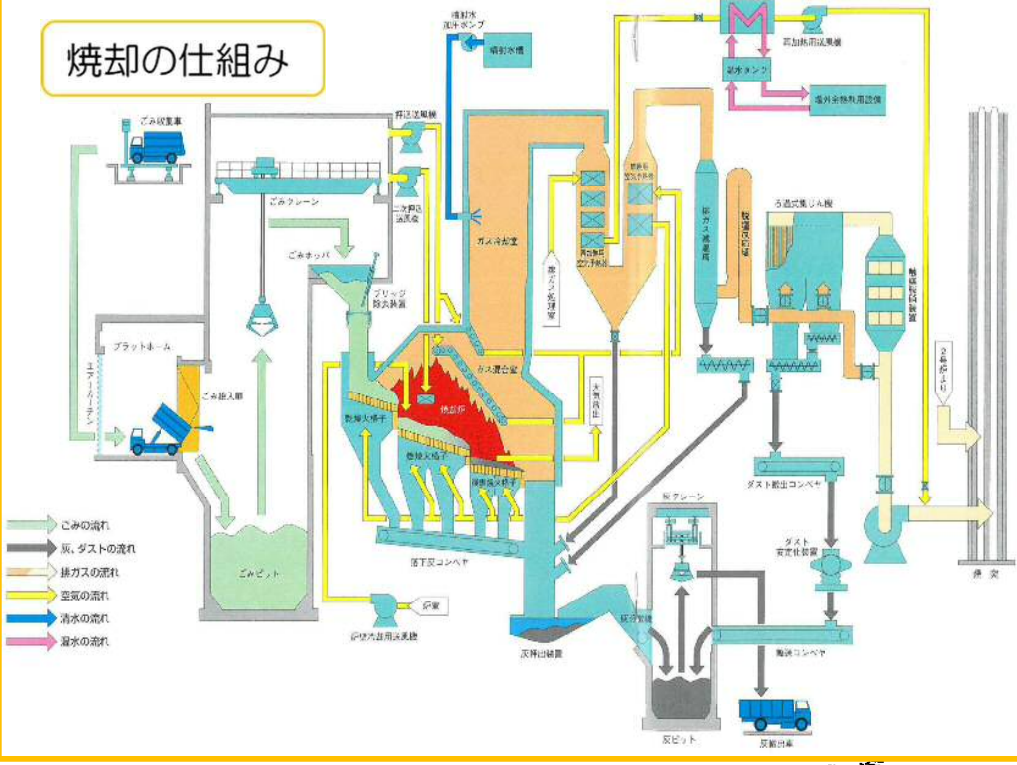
焼却の仕組み

ごみ収集車
ごみクレーン
押込送風機
二次押込送風機
噴射水ポンプ
噴射水槽
ガス冷却室
ごみホッパ
ブリッジ除去装置
プラットホーム
エアーカーテン
ごみ投入扉
ごみピット
乾燥火格子
燃焼炉
燃焼火格子
後燃焼火格子
ガス混合室
大気放出
排ガス処理室
再生空気予熱器
燃焼用空気予熱器
排ガス減温塔
減温反応塔
ろ過式集じん機
触媒反応装置
高温水タンク
場外余熱利用設備
高加熱用送風機
余熱利用
煙突
落下灰コンベヤ
炉室
炉壁冷却用送風機
灰押出装置
灰クレーン
灰ピット
灰搬出車
ダスト搬出コンベヤ
ダスト安定化装置
搬送コンベヤ

ごみの流れ
灰、ダストの流れ
排ガスの流れ
空気の流れ
清水の流れ
温水の流れ